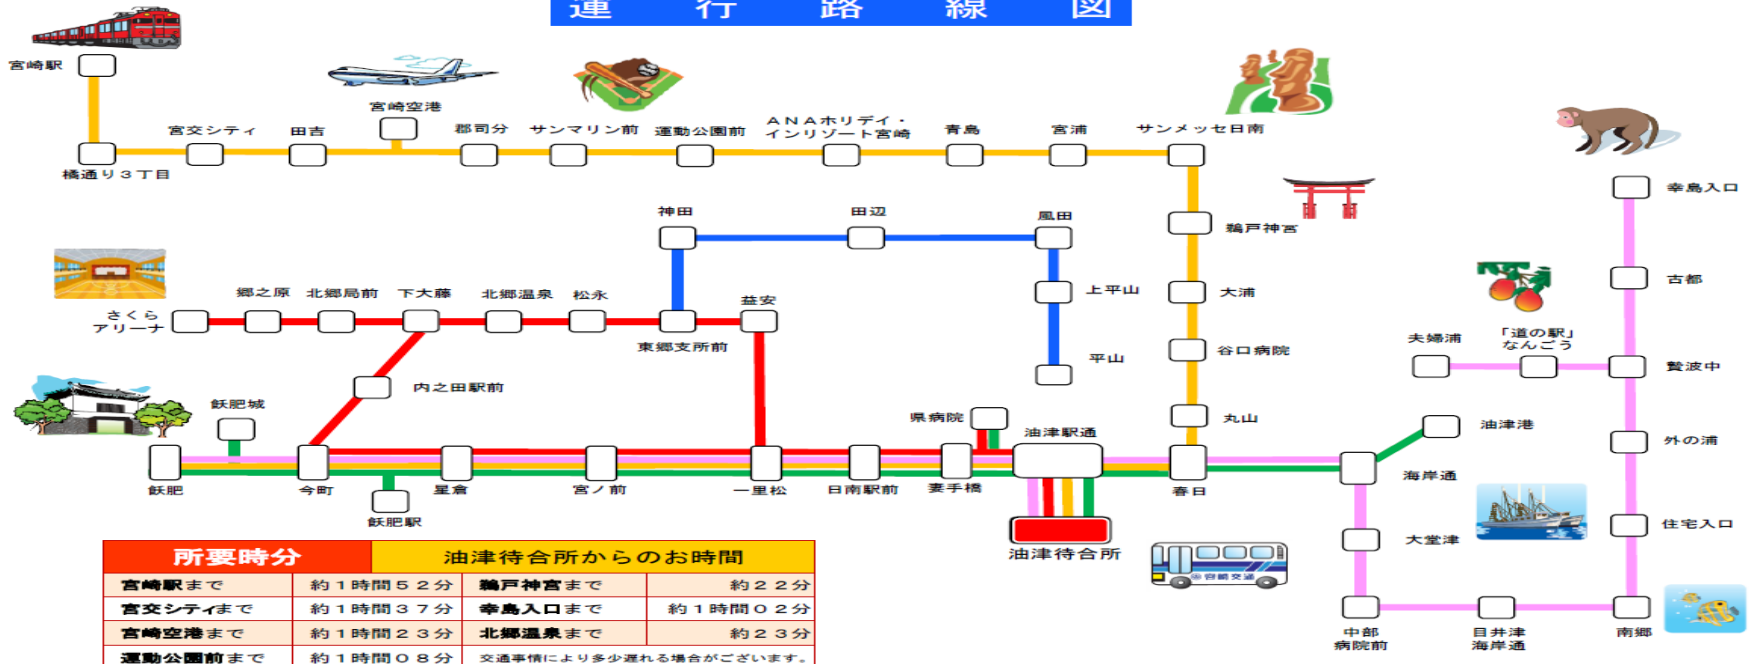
運　行　路　線　図

宮崎駅
宮崎空港
宮交シティ
田吉
郡司分
サンマリン前
運動公園前
ＡＮＡホリデイ・インリゾート宮崎
青島
宮浦
サンメッセ日南
橘通り３丁目
鵜戸神宮
大浦
谷口病院
丸山
春日
神田
田辺
風田
上平山
平山
さくらアリーナ
郷之原
北郷局前
下大藤
北郷温泉
松永
益安
東郷支所前
内之田駅前
飫肥城
飫肥
今町
飫肥駅
星倉
宮ノ前
一里松
日南駅前
妻手橋
県病院
油津駅通
油津待合所
幸島入口
古都
夫婦浦
「道の駅」なんごう
贄波中
油津港
外の浦
海岸通
大堂津
住宅入口
中部病院前
目井津海岸通
南郷

| 所要時分 | | 油津待合所からのお時間 | |
|---|---|---|---|
| 宮崎駅まで | 約１時間５２分 | 鵜戸神宮まで | 約２２分 |
| 宮交シティまで | 約１時間３７分 | 幸島入口まで | 約１時間０２分 |
| 宮崎空港まで | 約１時間２３分 | 北郷温泉まで | 約２３分 |
| 運動公園前まで | 約１時間０８分 | 交通事情により多少遅れる場合がございます。 | |